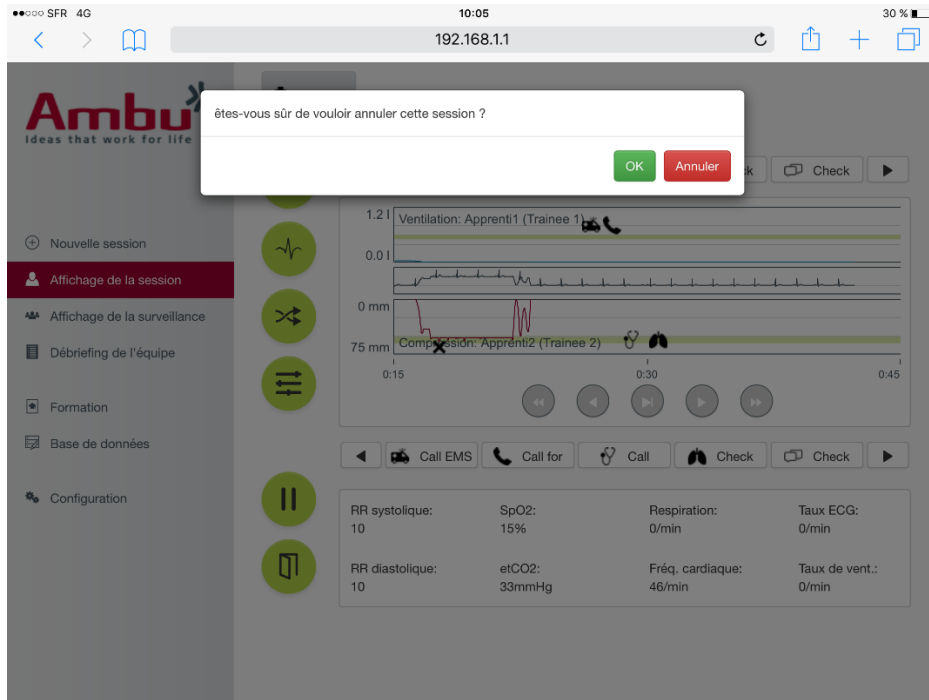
●●○○○ SFR 4G
10:05
30 %

192.168.1.1

Ambu
Ideas that work for life

êtes-vous sûr de vouloir annuler cette session ?

OK
Annuler

Check

Nouvelle session
Affichage de la session
Affichage de la surveillance
Débriefing de l'équipe
Formation
Base de données
Configuration

1.2 l
Ventilation: Apprenti1 (Trainee 1)
0.0 l
0 mm
75 mm
Compression: Apprenti2 (Trainee 2)
0:15
0:30
0:45

Call EMS
Call for
Call
Check
Check

| RR systolique: | SpO2: | Respiration: | Taux ECG: |
|---|---|---|---|
| 10 | 15% | 0/min | 0/min |
| RR diastolique: | etCO2: | Fréq. cardiaque: | Taux de vent.: |
| 10 | 33mmHg | 46/min | 0/min |